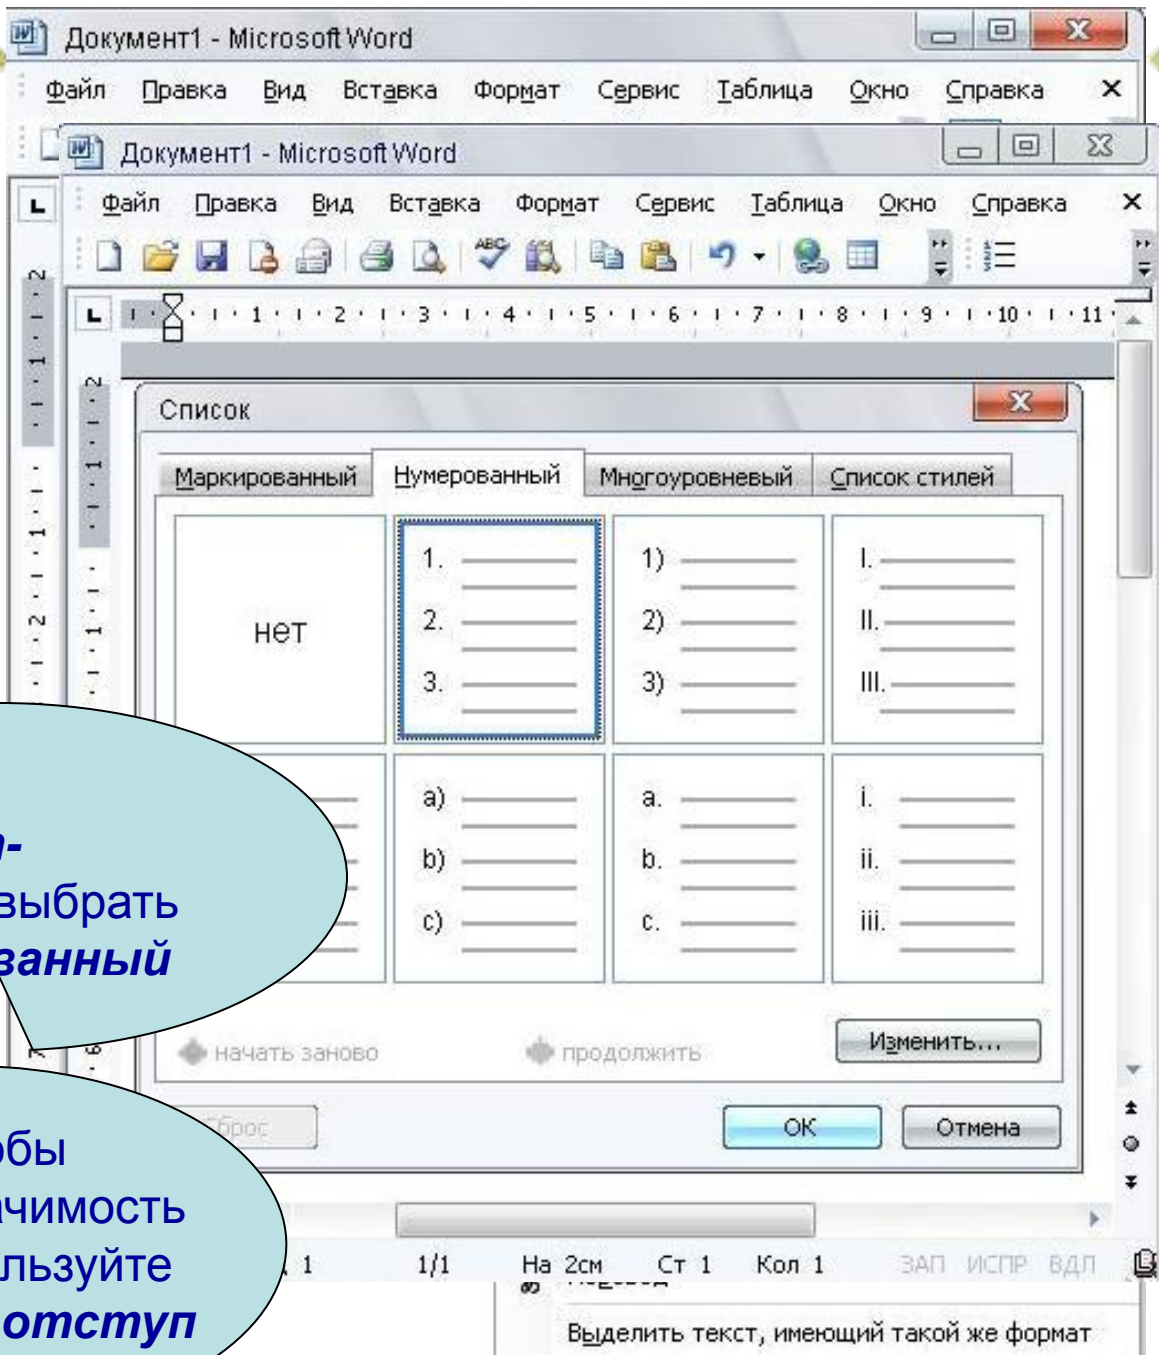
Документ1 - Microsoft Word

Файл Правка Вид Вставка Формат Сервис Таблица Окно Справка ×

Документ1 - Microsoft Word

Файл Правка Вид Вставка Формат Сервис Таблица Окно Справка ×

Список

Маркированный Нумерованный Многоуровневый Список стилей

нет

1.
2.
3.

1)
2)
3)

I.
II.
III.

a)
b)
c)

a.
b.
c.

i.
ii.
iii.

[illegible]о-
выбрать
ванный

начать заново продолжить Изменить...

Сброс OK Отмена

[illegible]обы
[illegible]чимость
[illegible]льзуйте
отступ

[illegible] 1 1/1 На 2см Ст 1 Кол 1 ЗАП ИСПР ВДЛ

Выделить текст, имеющий такой же формат